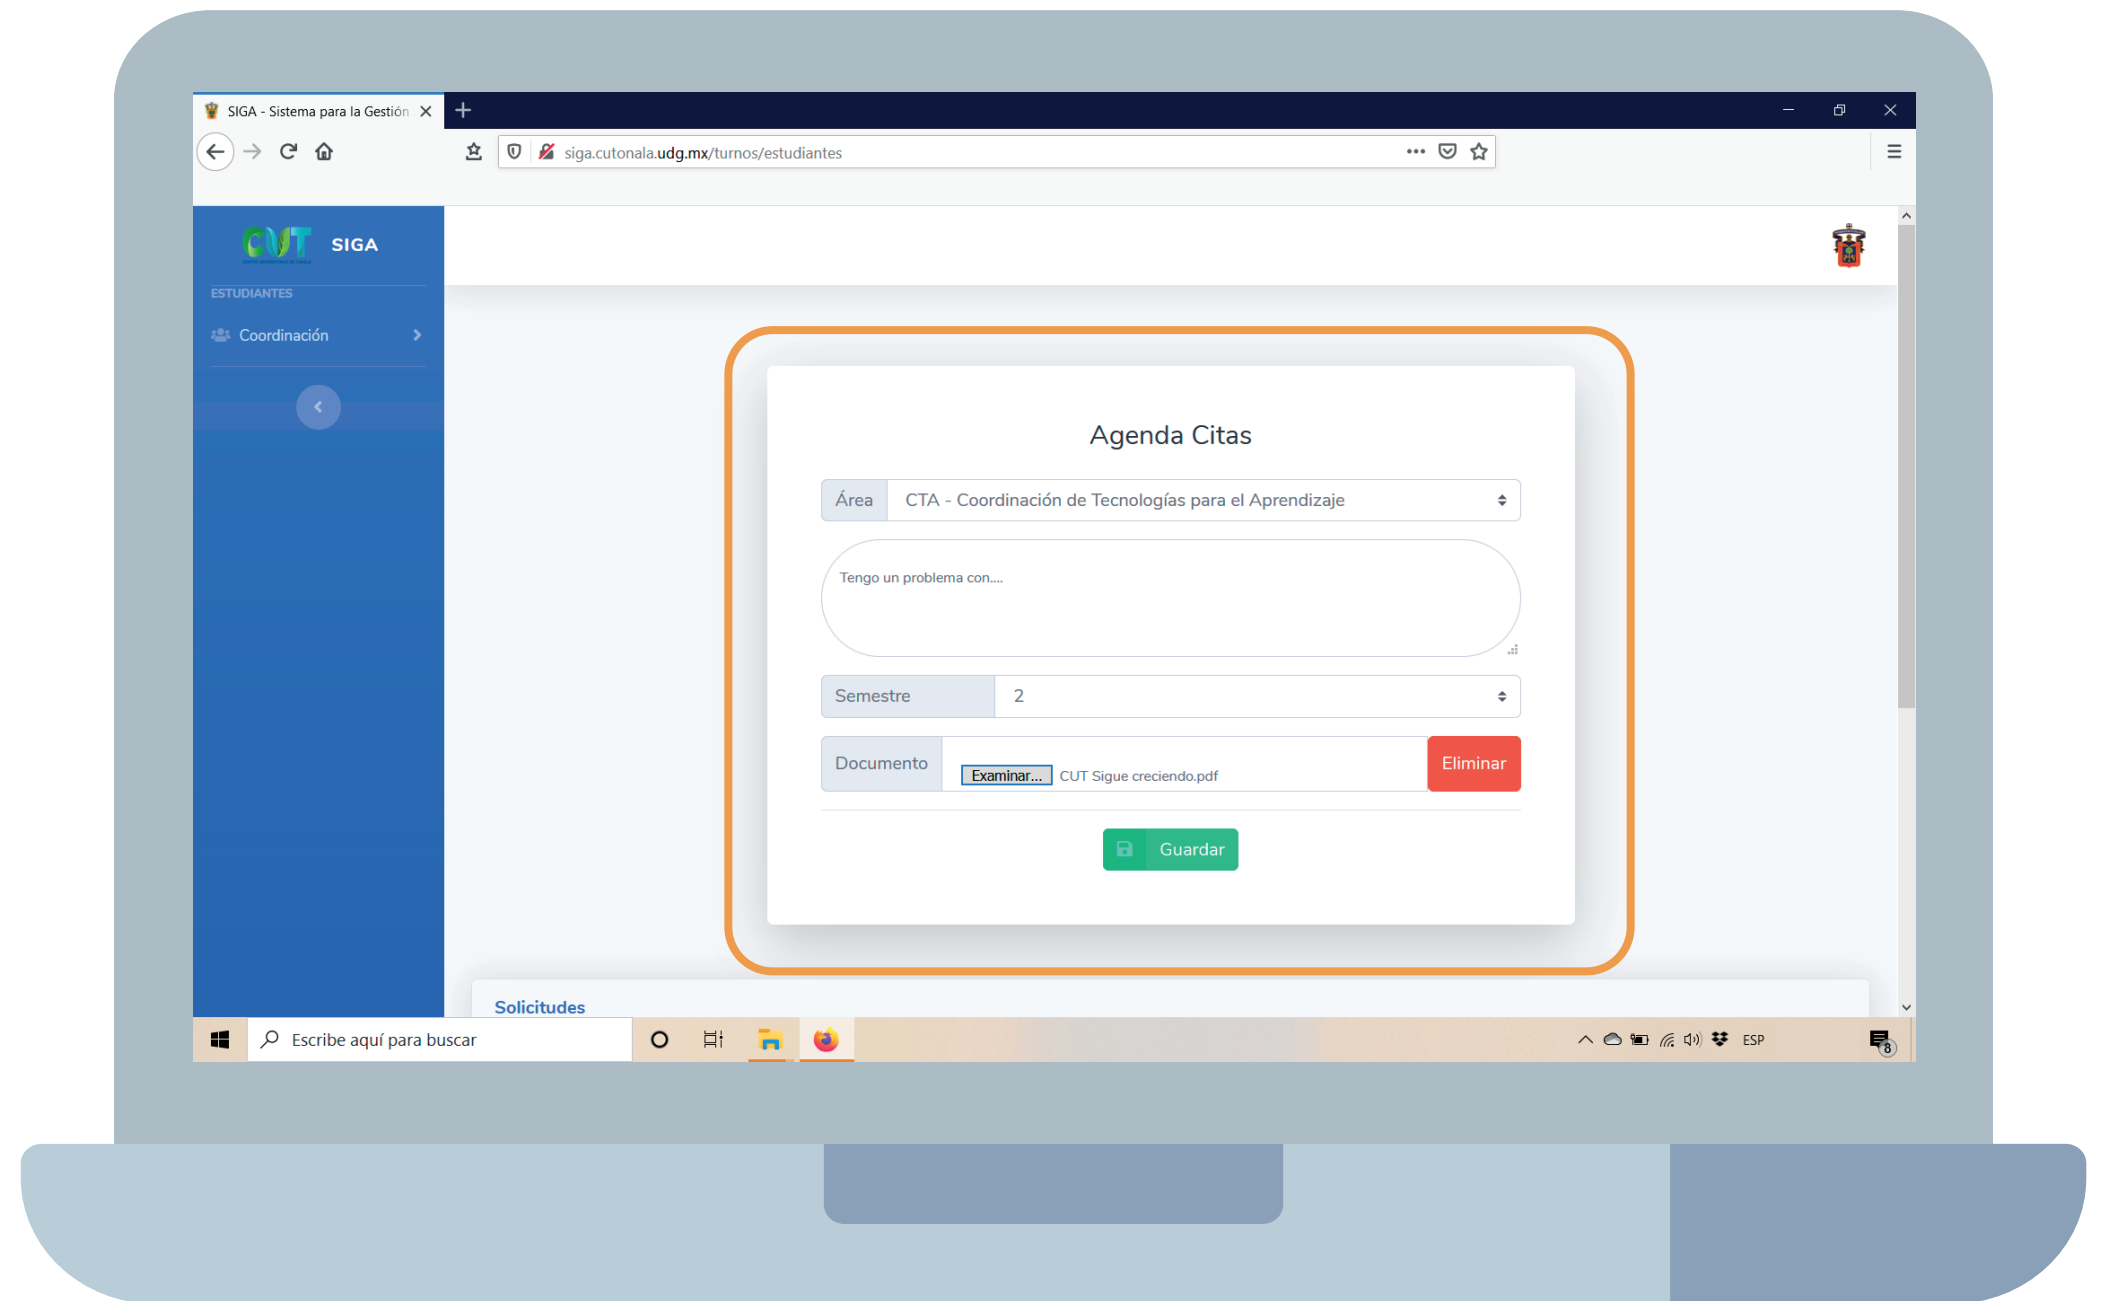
SIGA - Sistema para la Gestión

siga.cutonala.udg.mx/turnos/estudiantes

CUT SIGA

ESTUDIANTES

Coordinación

Agenda Citas

Área | CTA - Coordinación de Tecnologías para el Aprendizaje

Tengo un problema con....

Semestre | 2

Documento | Examinar... CUT Sigue creciendo.pdf | Eliminar

Guardar

Solicitudes

Escribe aquí para buscar

ESP

8